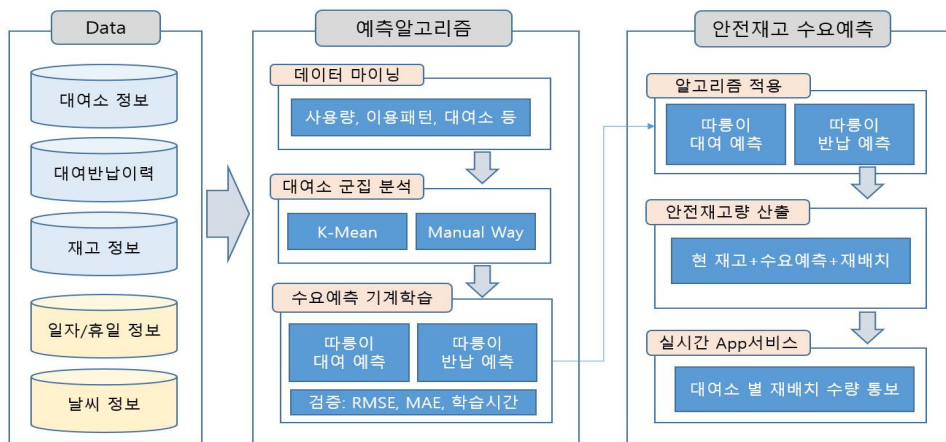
Data

대여소 정보

대여반납이력

재고 정보

일자/휴일 정보

날씨 정보

예측알고리즘

데이터 마이닝

사용량, 이용패턴, 대여소 등

대여소 군집 분석

K-Mean

Manual Way

수요예측 기계학습

따릉이 대여 예측

따릉이 반납 예측

검증: RMSE, MAE, 학습시간

안전재고 수요예측

알고리즘 적용

따릉이 대여 예측

따릉이 반납 예측

안전재고량 산출

현 재고+수요예측+재배치

실시간 App서비스

대여소 별 재배치 수량 통보